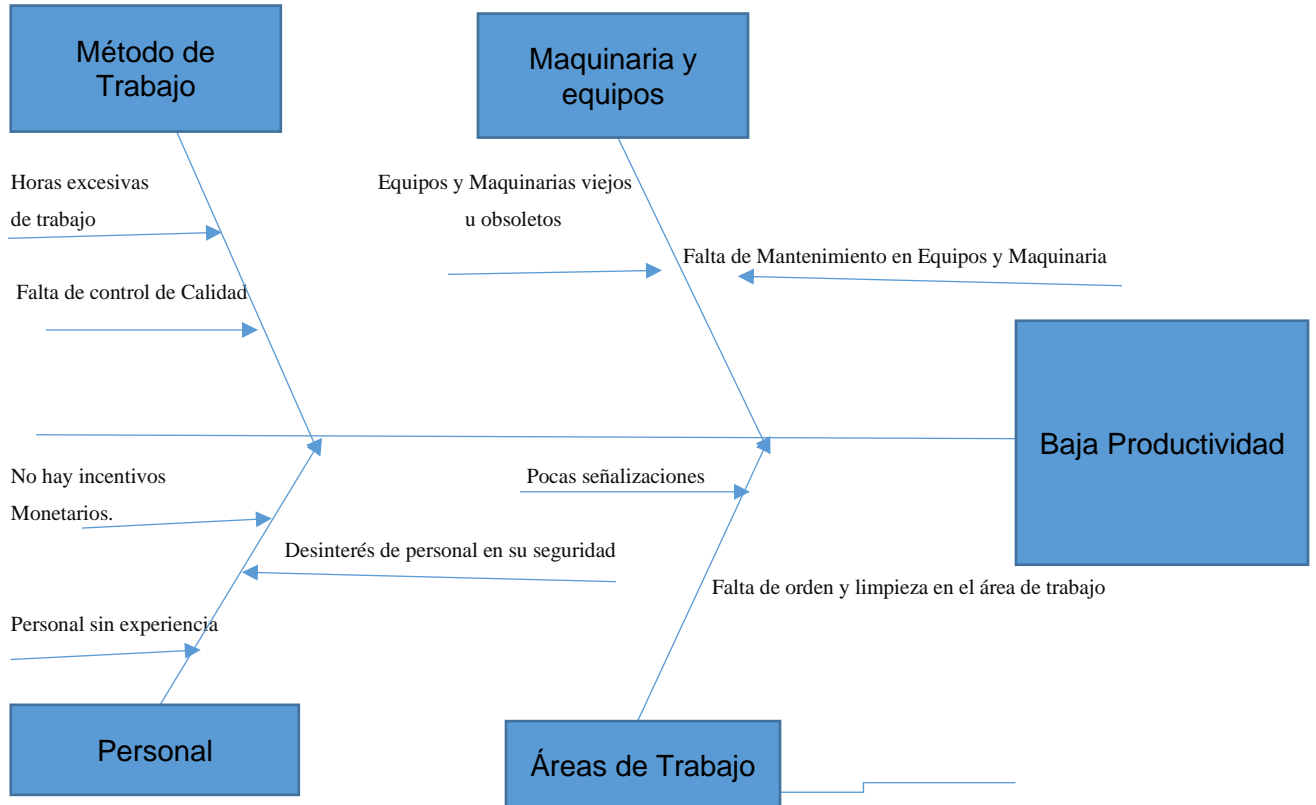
Método de Trabajo

Maquinaria y equipos

Horas excesivas de trabajo

Equipos y Maquinarias viejos u obsoletos

Falta de Mantenimiento en Equipos y Maquinaria

Falta de control de Calidad

Baja Productividad

No hay incentivos Monetarios.

Pocas señalizaciones

Desinterés de personal en su seguridad

Falta de orden y limpieza en el área de trabajo

Personal sin experiencia

Personal

Áreas de Trabajo